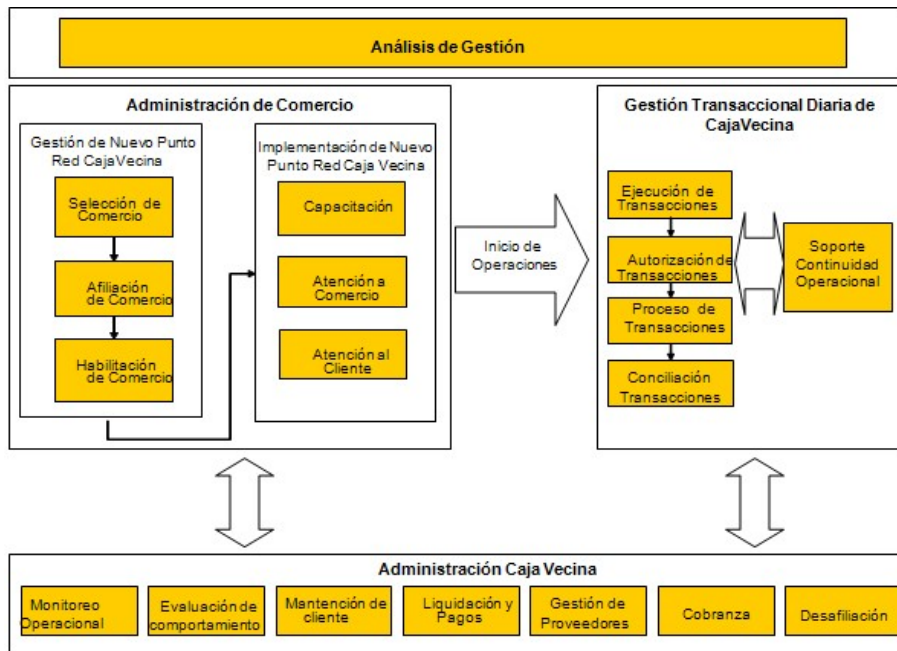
Análisis de Gestión

Administración de Comercio

Gestión de Nuevo Punto Red CajaVecina

Selección de Comercio

Afiliación de Comercio

Habilitación de Comercio

Implementación de Nuevo Punto Red Caja Vecina

Capacitación

Atención a Comercio

Atención al Cliente

Inicio de Operaciones

Gestión Transaccional Diaria de CajaVecina

Ejecución de Transacciones

Autorización de Transacciones

Proceso de Transacciones

Conciliación Transacciones

Soporte Continuidad Operacional

Administración Caja Vecina

Monitoreo Operacional

Evaluación de comportamiento

Mantención de cliente

Liquidación y Pagos

Gestión de Proveedores

Cobranza

Desafiliación